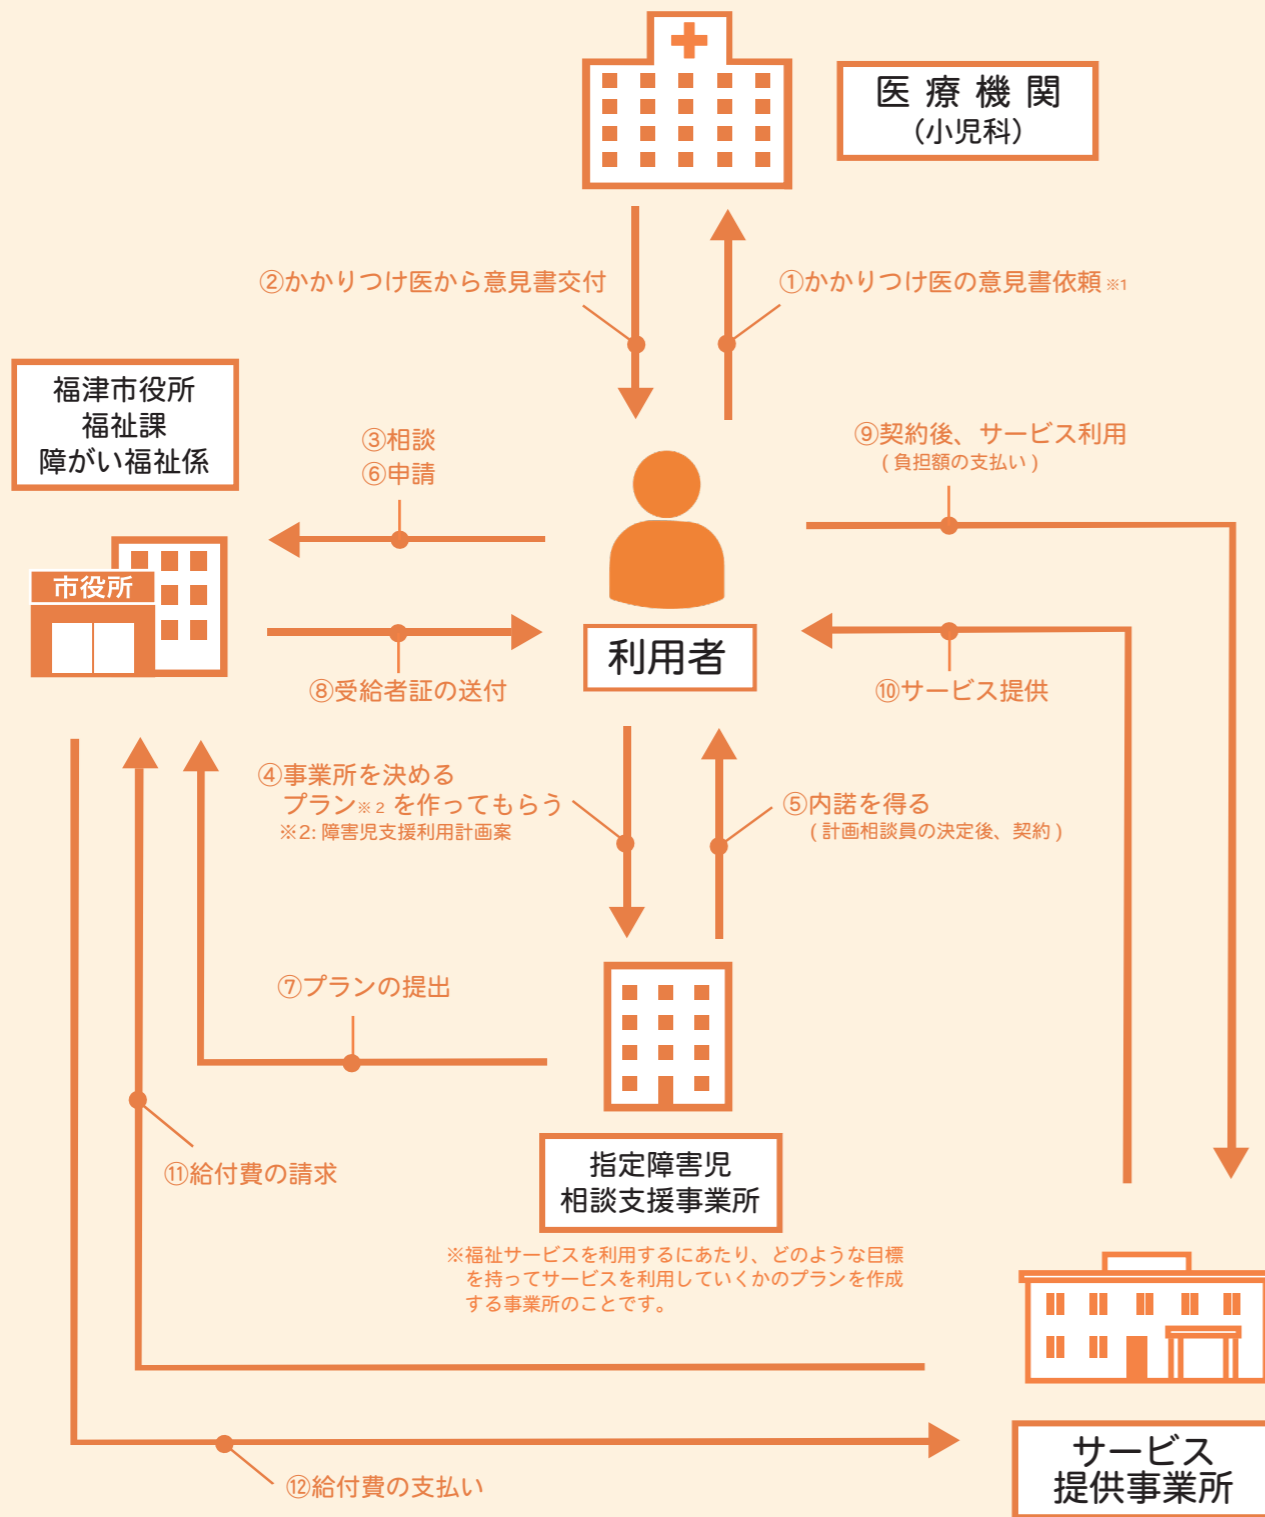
医療機関
(小児科)

②かかりつけ医から意見書交付

①かかりつけ医の意見書依頼※1

福津市役所
福祉課
障がい福祉係

③相談
⑥申請

⑨契約後、サービス利用
(負担額の支払い)

市役所

利用者

⑧受給者証の送付

⑩サービス提供

④事業所を決める
プラン※2を作ってもらう
※2: 障害児支援利用計画案

⑤内諾を得る
(計画相談員の決定後、契約)

⑦プランの提出

⑪給付費の請求

指定障害児
相談支援事業所

※福祉サービスを利用するにあたり、どのような目標を持ってサービスを利用していくかのプランを作成する事業所のことです。

サービス
提供事業所

⑫給付費の支払い